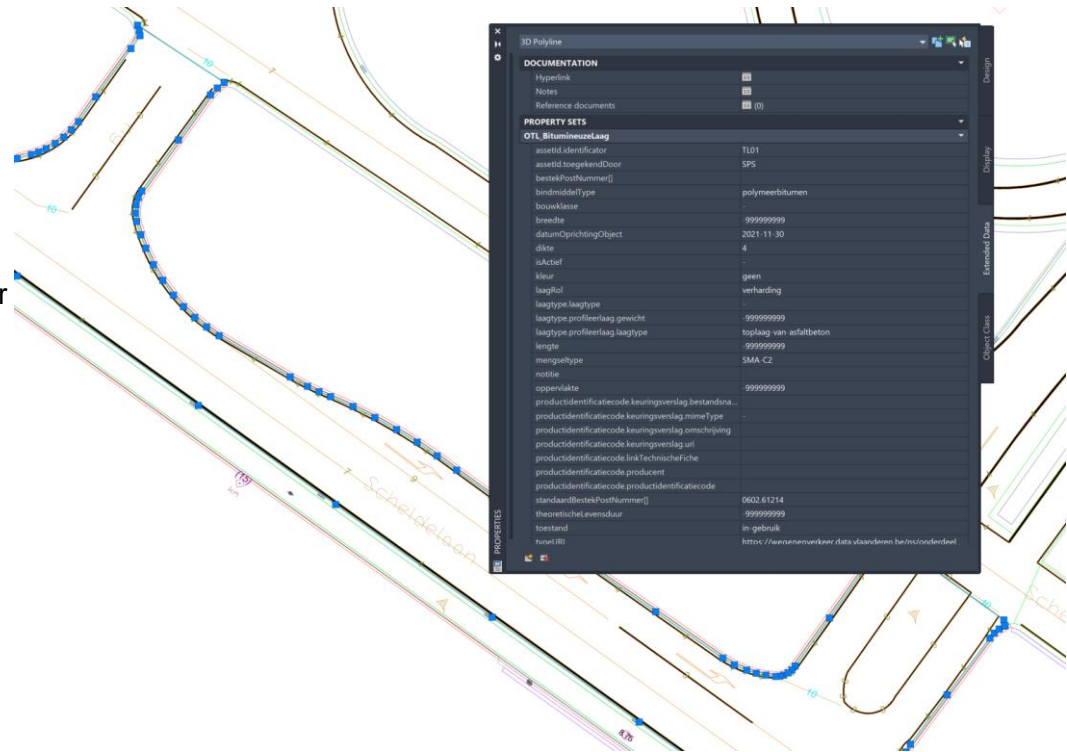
3D Polyline

DOCUMENTATION

| | |
|---|---|
| Hyperlink | |
| Notes | |
| Reference documents | (0) |

PROPERTY SETS

OTL_BitumineuzeLaag

| | |
|---|---|
| assetId.identificator | TL01 |
| assetId.toegekendDoor | SPS |
| bestekPostNummer[] | |
| bindmiddelType | polymeerbitumen |
| bouwklasse | - |
| breedte | -999999999 |
| datumOprichtingObject | 2021-11-30 |
| dikte | 4 |
| isActief | - |
| kleur | geen |
| laagRol | verharding |
| laagtype.laagtype | - |
| laagtype.profileerlaag.gewicht | -999999999 |
| laagtype.profileerlaag.laagtype | toplaag-van-asfaltbeton |
| lengte | -999999999 |
| mengseltype | SMA-C2 |
| notitie | |
| oppervlakte | -999999999 |
| productidentificatiecode.keuringsverslag.bestandsna... | |
| productidentificatiecode.keuringsverslag.mimeType | - |
| productidentificatiecode.keuringsverslag.omschrijving | |
| productidentificatiecode.keuringsverslag.uri | |
| productidentificatiecode.linkTechnischeFiche | |
| productidentificatiecode.producent | |
| productidentificatiecode.productidentificatiecode | |
| standaardBestekPostNummer[] | 0602.61214 |
| theoretischeLevensduur | -999999999 |
| toestand | in-gebruik |
| typeURI | https://wegenenverkeer.data.vlaanderen.be/ns/onderdeel |

PROPERTIES

Design

Display

Extended Data

Object Class

10

10

10

Scheldelaan

Sche

r